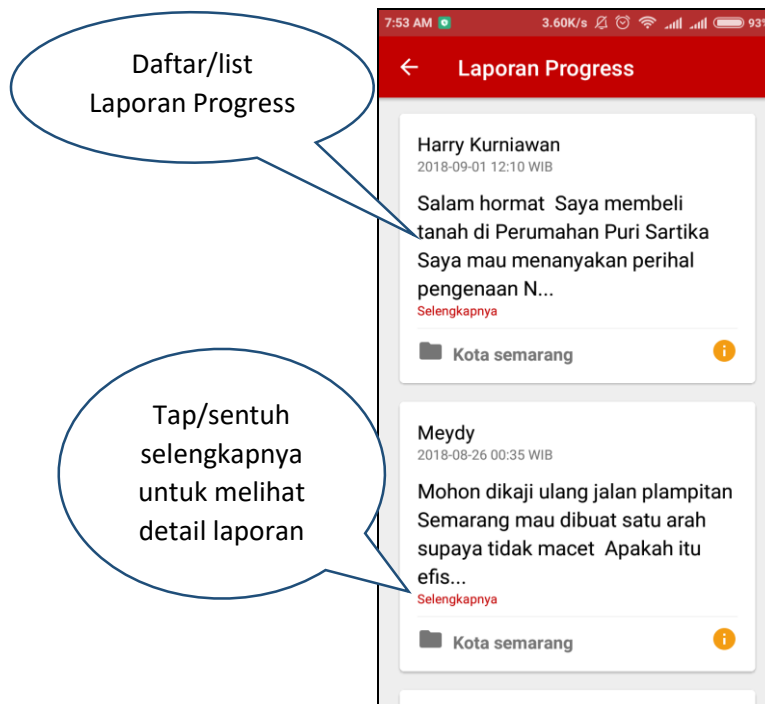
Daftar/list Laporan Progress

7:53 AM 3.60K/s 93

Laporan Progress

Harry Kurniawan
2018-09-01 12:10 WIB

Salam hormat Saya membeli tanah di Perumahan Puri Sartika Saya mau menanyakan perihal pengenaan N...
Selengkapnya

Kota semarang

Tap/sentuh selengkapnya untuk melihat detail laporan

Meydy
2018-08-26 00:35 WIB

Mohon dikaji ulang jalan plampitan Semarang mau dibuat satu arah supaya tidak macet Apakah itu efis...
Selengkapnya

Kota semarang